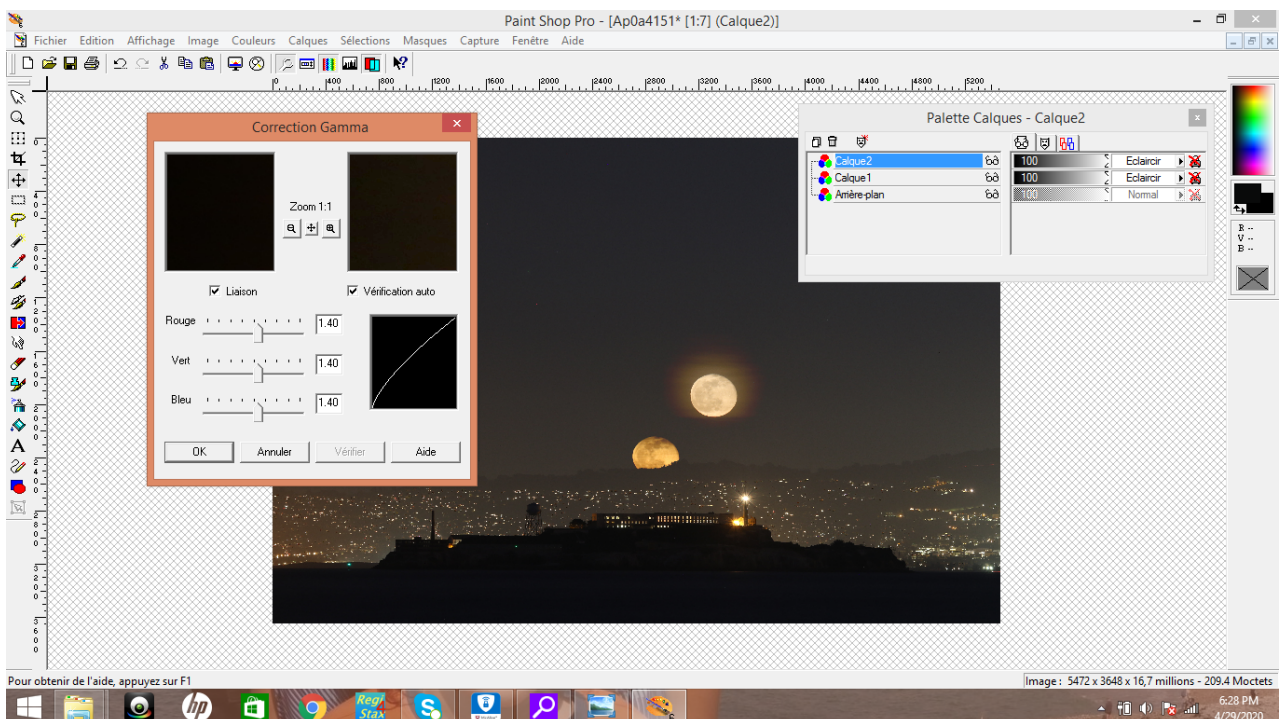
Paint Shop Pro - [Ap0a4151* [1:7] (Calque2)]

Fichier Edition Affichage Image Couleurs Calques Sélections Masques Capture Fenêtre Aide

0 400 800 1200 1600 2000 2400 2800 3200 3600 4000 4400 4800 5200

Correction Gamma

Zoom 1:1

Liaison

Vérification auto

Rouge 1.40

Vert 1.40

Bleu 1.40

OK Annuler Vérifier Aide

Palette Calques - Calque2

| Calque2 | 100 | Eclaircir |
|---|---|---|
| Calque1 | 100 | Eclaircir |
| Arrière-plan | 100 | Normal |

R --
V --
B --

Pour obtenir de l'aide, appuyez sur F1

Image : 5472 x 3648 x 16,7 millions - 209.4 Moctets

Regi Stax

6:28 PM
4/29/2020